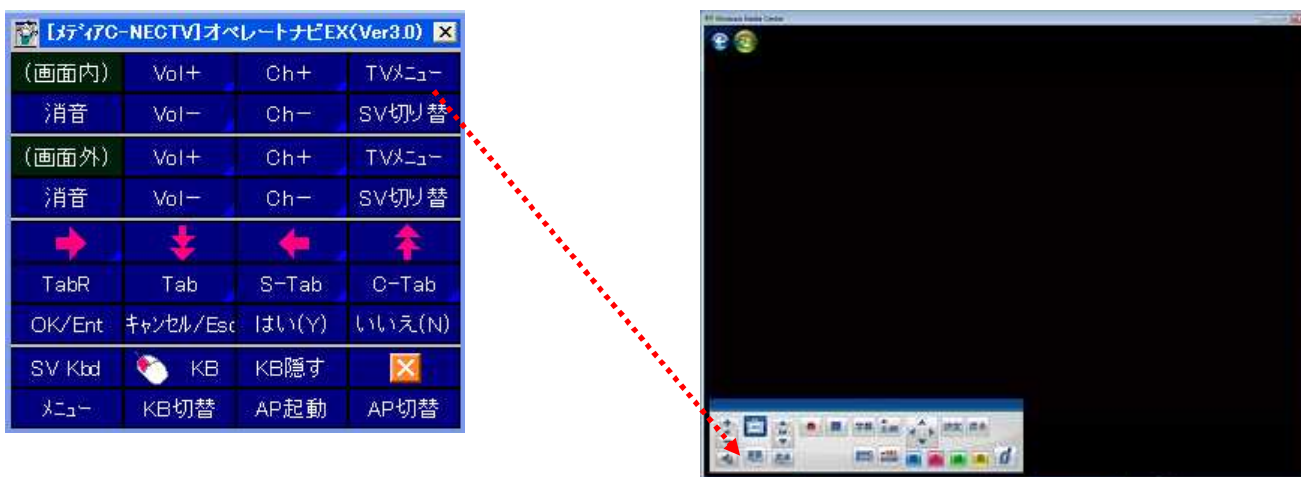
[メディアC-NECTV]オペレートナビEX(Ver3.0)

| (画面内) | Vol+ | Ch+ | TVメニュー |
|---|---|---|---|
| 消音 | Vol− | Ch− | SV切り替 |
| (画面外) | Vol+ | Ch+ | TVメニュー |
| 消音 | Vol− | Ch− | SV切り替 |
| TabR | Tab | S-Tab | C-Tab |
| OK/Ent | キャンセル/Esc | はい(Y) | いいえ(N) |
| SV Kbd | KB | KB隠す | |
| メニュー | KB切替 | AP起動 | AP切替 |

Windows Media Center

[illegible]